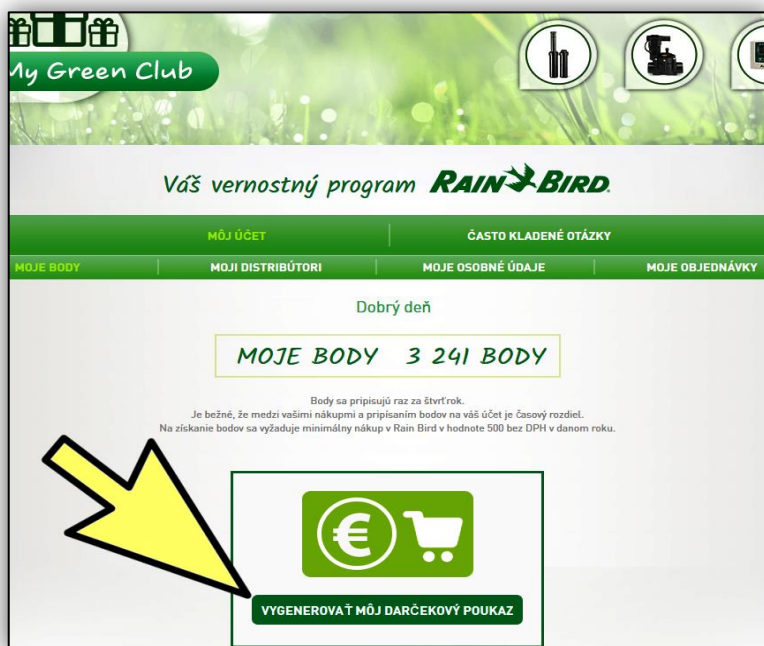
My Green Club

Váš vernostný program RAIN BIRD

MÔJ ÚČET | ČASTO KLADENÉ OTÁZKY

MOJE BODY | MOJI DISTRIBÚTORI | MOJE OSOBNÉ ÚDAJE | MOJE OBJEDNÁVKY

Dobrý deň

MOJE BODY 3 241 BODY

Body sa pripisujú raz za štvrťrok.
Je bežné, že medzi vašimi nákupmi a pripísaním bodov na váš účet je časový rozdiel.
Na získanie bodov sa vyžaduje minimálny nákup v Rain Bird v hodnote 500 bez DPH v danom roku.

€

VYGENEROVAŤ MÔJ DARČEKOVÝ POUKAZ